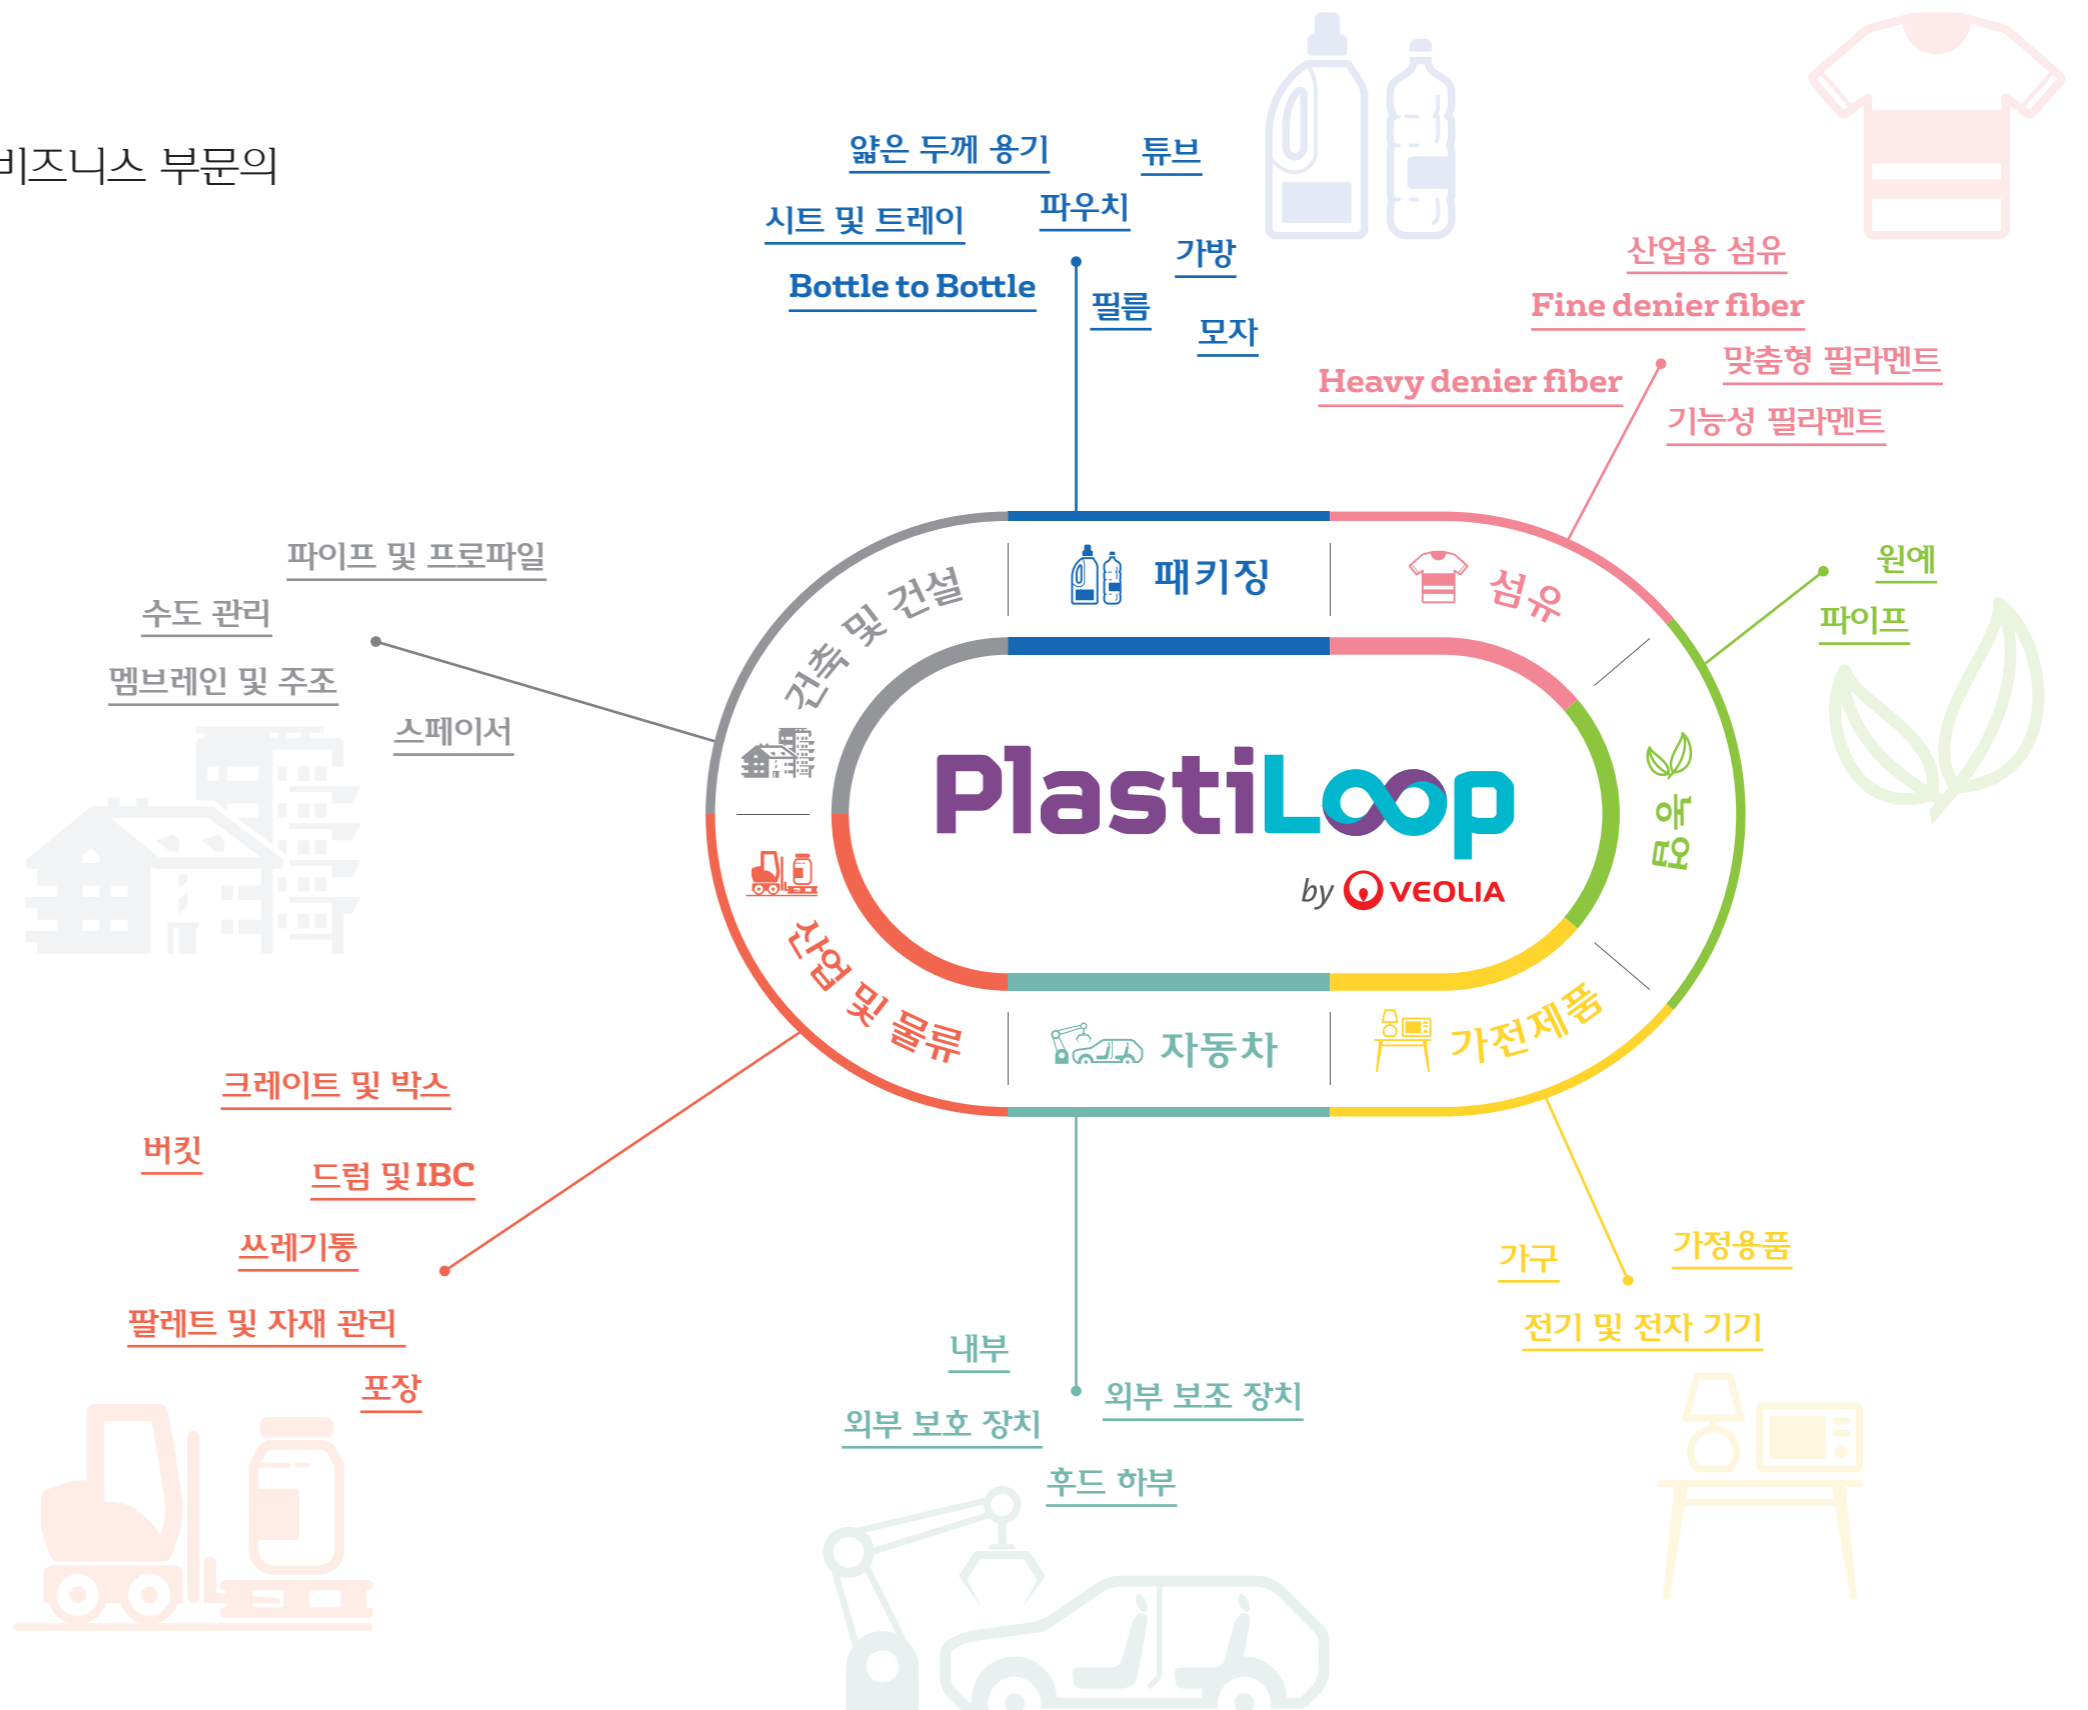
비즈니스 부문의

얇은 두께 용기
튜브
시트 및 트레이
파우치
가방
Bottle to Bottle
필름
모자

산업용 섬유
Fine denier fiber
맞춤형 필라멘트
Heavy denier fiber
기능성 필라멘트

파이프 및 프로파일
수도 관리
멤브레인 및 주조
스페이서

원예
파이프

건축 및 건설
패키징
섬유
원예
PlastiLoop
by VEOLIA
산업 및 물류
자동차
가전제품

크레이트 및 박스
버킷
드럼 및 IBC
쓰레기통
팔레트 및 자재 관리
포장

내부
외부 보조 장치
외부 보호 장치
후드 하부

가구
가정용품
전기 및 전자 기기